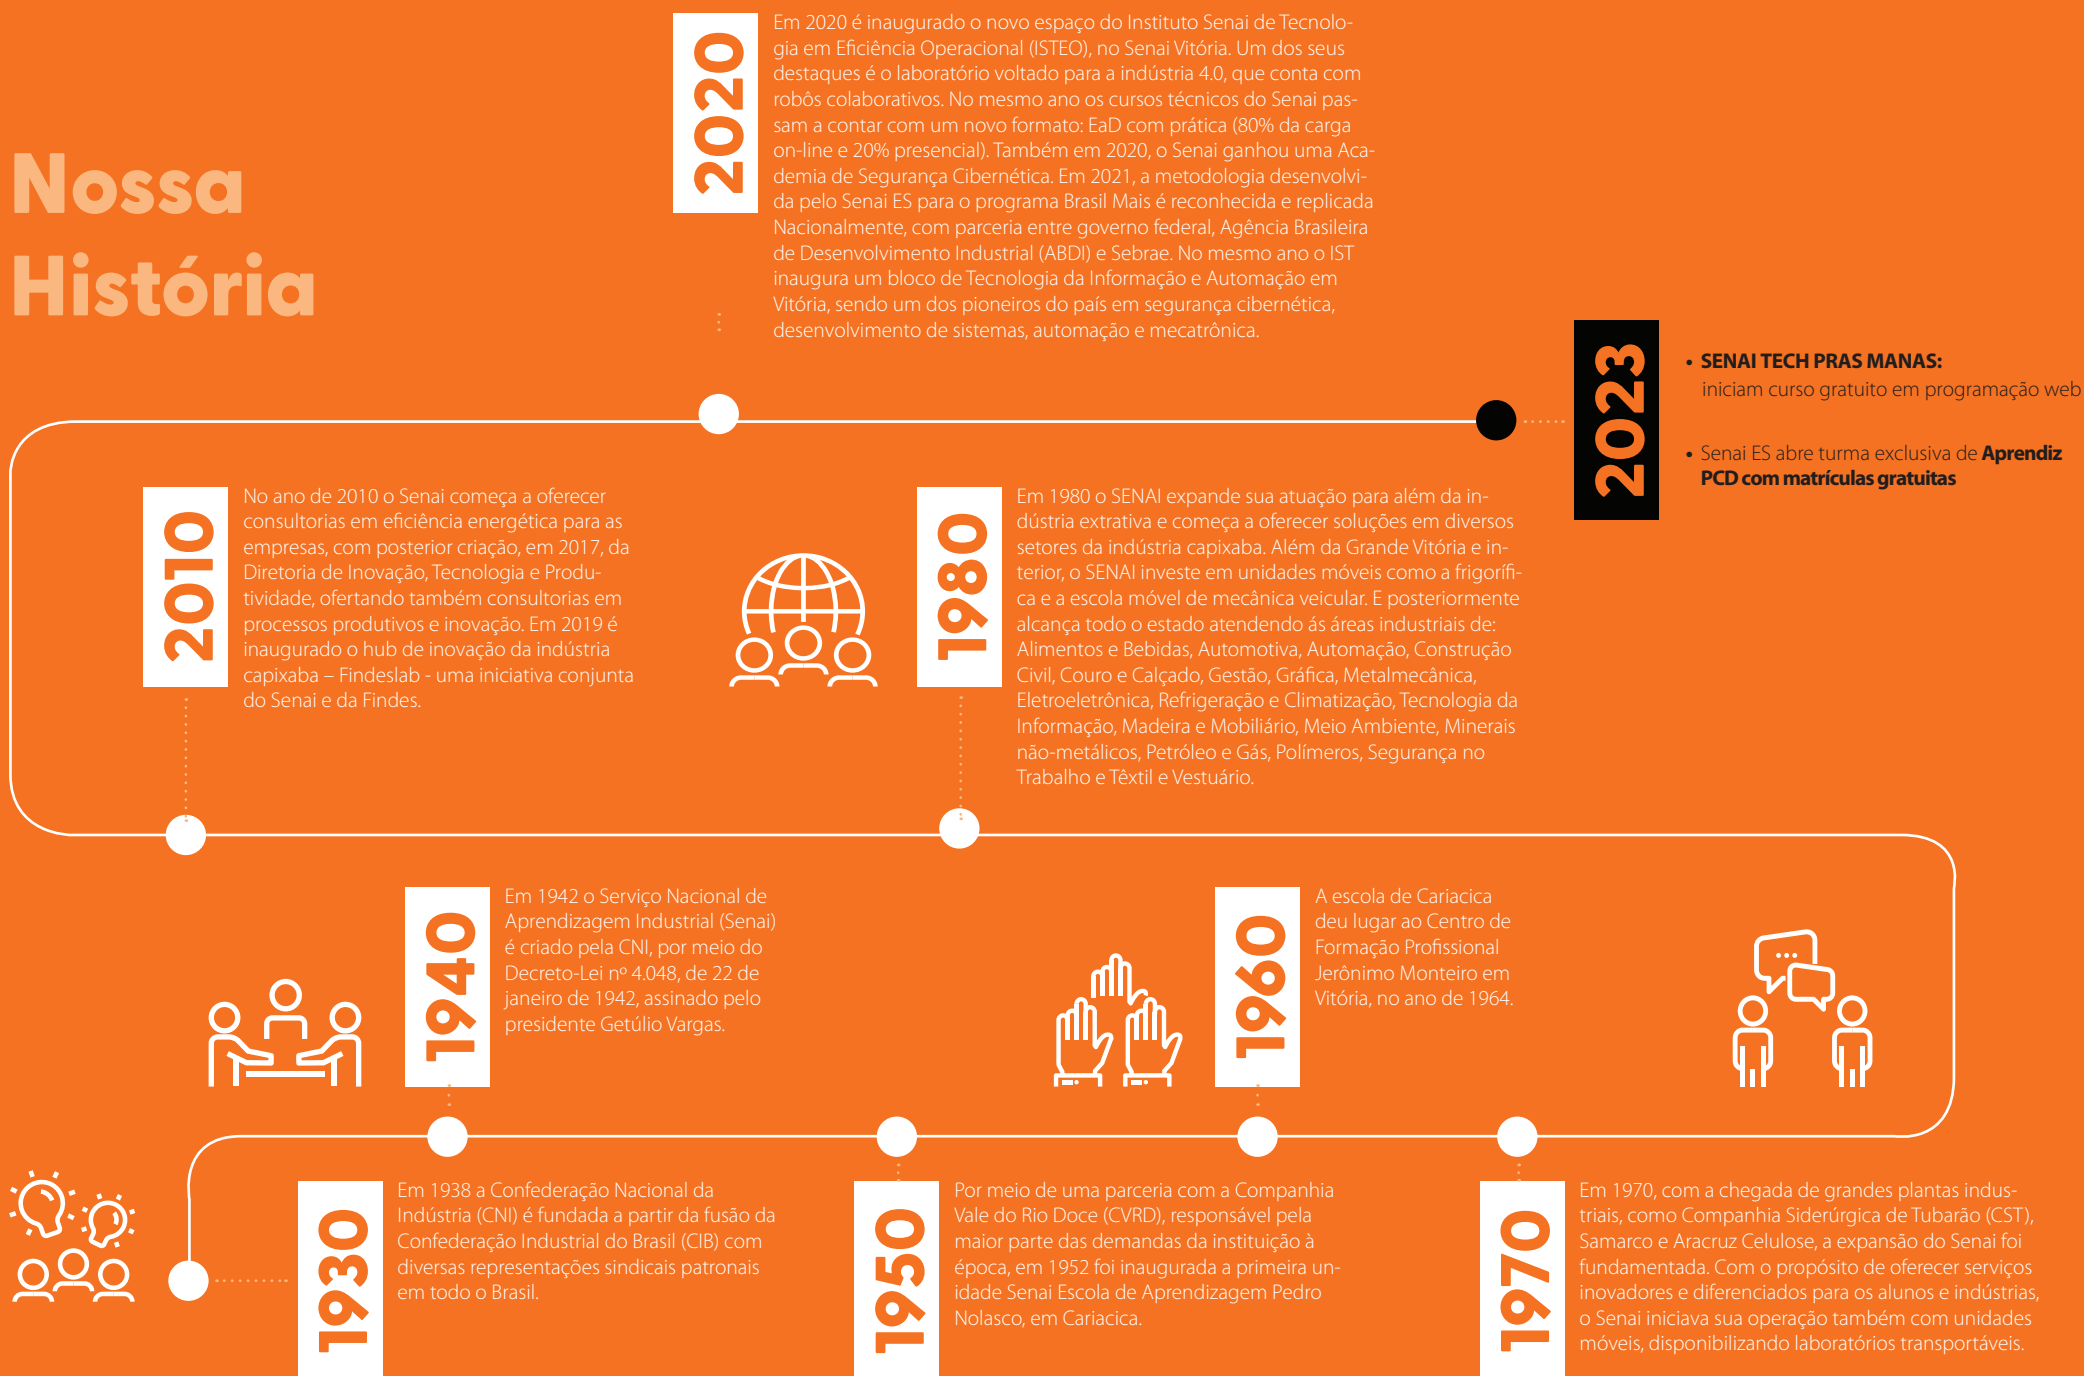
Nossa História

2020

Em 2020 é inaugurado o novo espaço do Instituto Senai de Tecnologia em Eficiência Operacional (ISTEO), no Senai Vitória. Um dos seus destaques é o laboratório voltado para a indústria 4.0, que conta com robôs colaborativos. No mesmo ano os cursos técnicos do Senai passam a contar com um novo formato: EaD com prática (80% da carga on-line e 20% presencial). Também em 2020, o Senai ganhou uma Academia de Segurança Cibernética. Em 2021, a metodologia desenvolvida pelo Senai ES para o programa Brasil Mais é reconhecida e replicada Nacionalmente, com parceria entre governo federal, Agência Brasileira de Desenvolvimento Industrial (ABDI) e Sebrae. No mesmo ano o IST inaugura um bloco de Tecnologia da Informação e Automação em Vitória, sendo um dos pioneiros do país em segurança cibernética, desenvolvimento de sistemas, automação e mecatrônica.

2023

• SENAI TECH PRAS MANAS: iniciam curso gratuito em programação web

• Senai ES abre turma exclusiva de Aprendiz PCD com matrículas gratuitas

2010

No ano de 2010 o Senai começa a oferecer consultorias em eficiência energética para as empresas, com posterior criação, em 2017, da Diretoria de Inovação, Tecnologia e Produtividade, ofertando também consultorias em processos produtivos e inovação. Em 2019 é inaugurado o hub de inovação da indústria capixaba – Findeslab - uma iniciativa conjunta do Senai e da Findes.

1980

Em 1980 o SENAI expande sua atuação para além da indústria extrativa e começa a oferecer soluções em diversos setores da indústria capixaba. Além da Grande Vitória e interior, o SENAI investe em unidades móveis como a frigorífica e a escola móvel de mecânica veicular. E posteriormente alcança todo o estado atendendo ás áreas industriais de: Alimentos e Bebidas, Automotiva, Automação, Construção Civil, Couro e Calçado, Gestão, Gráfica, Metalmecânica, Eletroeletrônica, Refrigeração e Climatização, Tecnologia da Informação, Madeira e Mobiliário, Meio Ambiente, Minerais não-metálicos, Petróleo e Gás, Polímeros, Segurança no Trabalho e Têxtil e Vestuário.

1940

Em 1942 o Serviço Nacional de Aprendizagem Industrial (Senai) é criado pela CNI, por meio do Decreto-Lei nº 4.048, de 22 de janeiro de 1942, assinado pelo presidente Getúlio Vargas.

1960

A escola de Cariacica deu lugar ao Centro de Formação Profissional Jerônimo Monteiro em Vitória, no ano de 1964.

1930

Em 1938 a Confederação Nacional da Indústria (CNI) é fundada a partir da fusão da Confederação Industrial do Brasil (CIB) com diversas representações sindicais patronais em todo o Brasil.

1950

Por meio de uma parceria com a Companhia Vale do Rio Doce (CVRD), responsável pela maior parte das demandas da instituição à época, em 1952 foi inaugurada a primeira unidade Senai Escola de Aprendizagem Pedro Nolasco, em Cariacica.

1970

Em 1970, com a chegada de grandes plantas industriais, como Companhia Siderúrgica de Tubarão (CST), Samarco e Aracruz Celulose, a expansão do Senai foi fundamentada. Com o propósito de oferecer serviços inovadores e diferenciados para os alunos e indústrias, o Senai iniciava sua operação também com unidades móveis, disponibilizando laboratórios transportáveis.